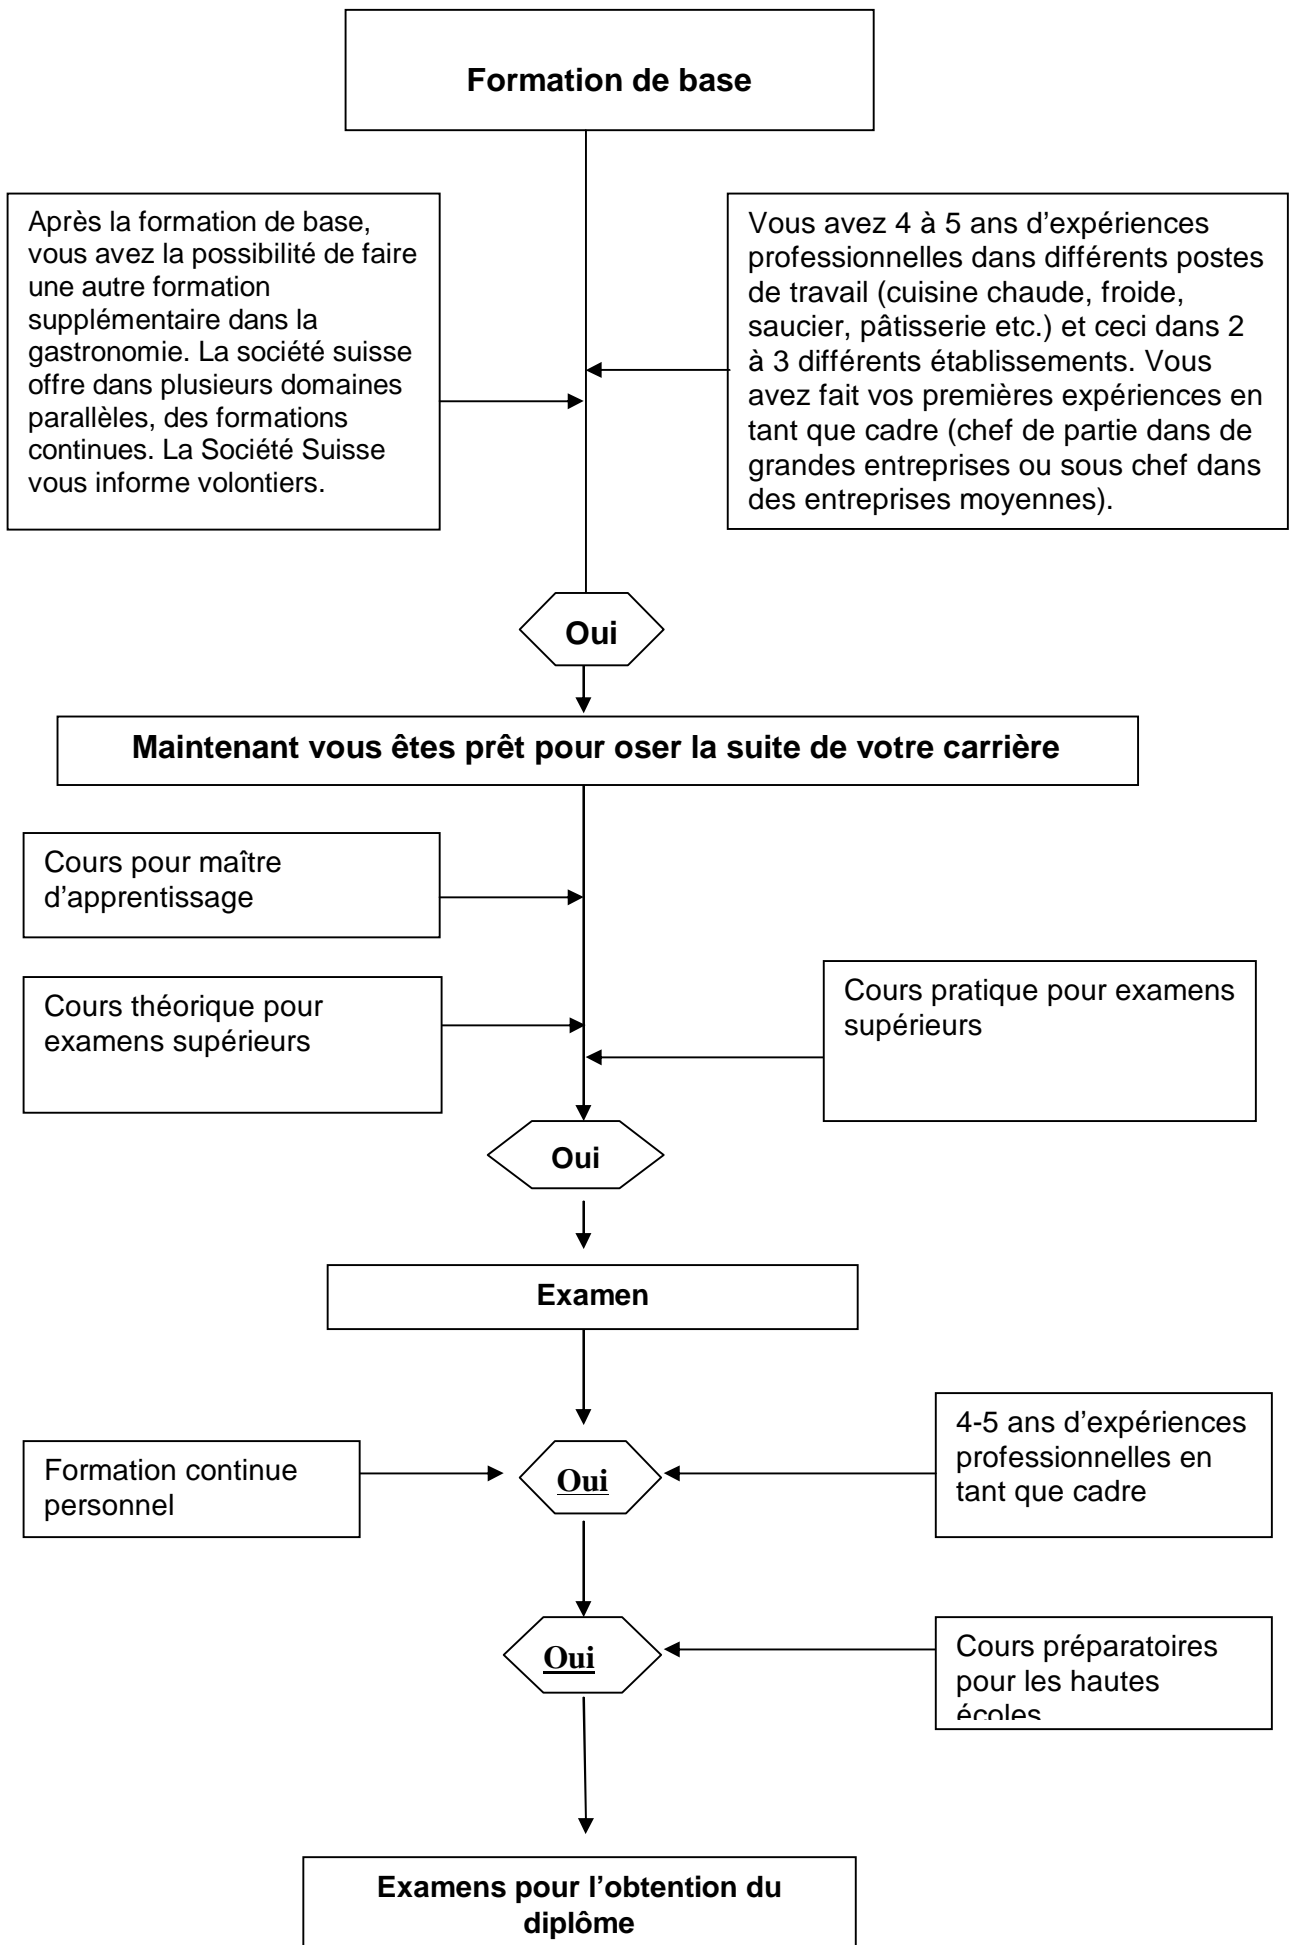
Formation de base

Après la formation de base, vous avez la possibilité de faire une autre formation supplémentaire dans la gastronomie. La société suisse offre dans plusieurs domaines parallèles, des formations continues. La Société Suisse vous informe volontiers.

Vous avez 4 à 5 ans d'expériences professionnelles dans différents postes de travail (cuisine chaude, froide, saucier, pâtisserie etc.) et ceci dans 2 à 3 différents établissements. Vous avez fait vos premières expériences en tant que cadre (chef de partie dans de grandes entreprises ou sous chef dans des entreprises moyennes).

Oui

Maintenant vous êtes prêt pour oser la suite de votre carrière

Cours pour maître d'apprentissage

Cours théorique pour examens supérieurs

Cours pratique pour examens supérieurs

Oui

Examen

Formation continue personnel

Oui

4-5 ans d'expériences professionnelles en tant que cadre

Oui

Cours préparatoires pour les hautes écoles

Examens pour l'obtention du diplôme